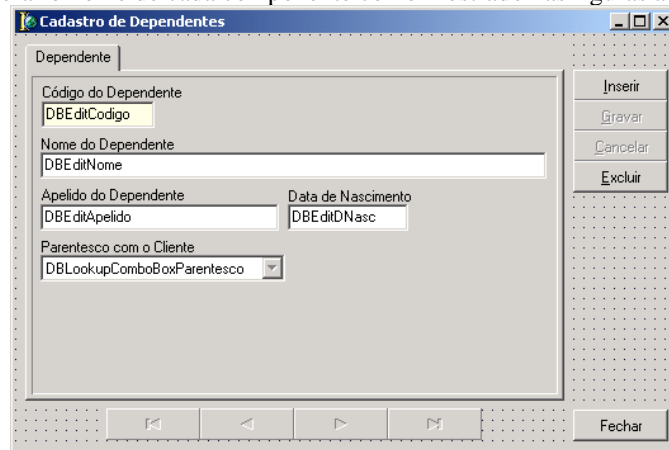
Cadastro de Dependentes

Dependente

Código do Dependente
DBEditCodigo

Nome do Dependente
DBEditNome

Apelido do Dependente
DBEditApelido

Data de Nascimento
DBEditDNasc

Parentesco com o Cliente
DBLookupComboBoxParentesco

Inserir
Gravar
Cancelar
Excluir

Fechar